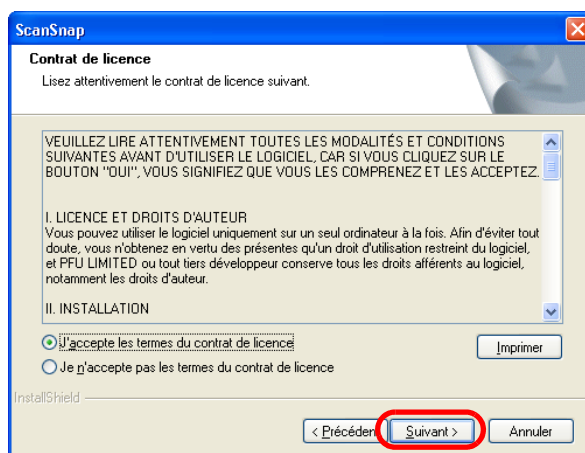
ScanSnap

Contrat de licence

Lisez attentivement le contrat de licence suivant.

VEUILLEZ LIRE ATTENTIVEMENT TOUTES LES MODALITÉS ET CONDITIONS SUIVANTES AVANT D'UTILISER LE LOGICIEL, CAR SI VOUS CLIQUEZ SUR LE BOUTON "OUI", VOUS SIGNIFIEZ QUE VOUS LES COMPRENEZ ET LES ACCEPTEZ.

I. LICENCE ET DROITS D'AUTEUR
Vous pouvez utiliser le logiciel uniquement sur un seul ordinateur à la fois. Afin d'éviter tout doute, vous n'obtenez en vertu des présentes qu'un droit d'utilisation restreint du logiciel, et PFU LIMITED ou tout tiers développeur conserve tous les droits afférents au logiciel, notamment les droits d'auteur.

II. INSTALLATION

J'accepte les termes du contrat de licence

Je n'accepte pas les termes du contrat de licence

Imprimer

InstallShield

< Précédent

Suivant >

Annuler